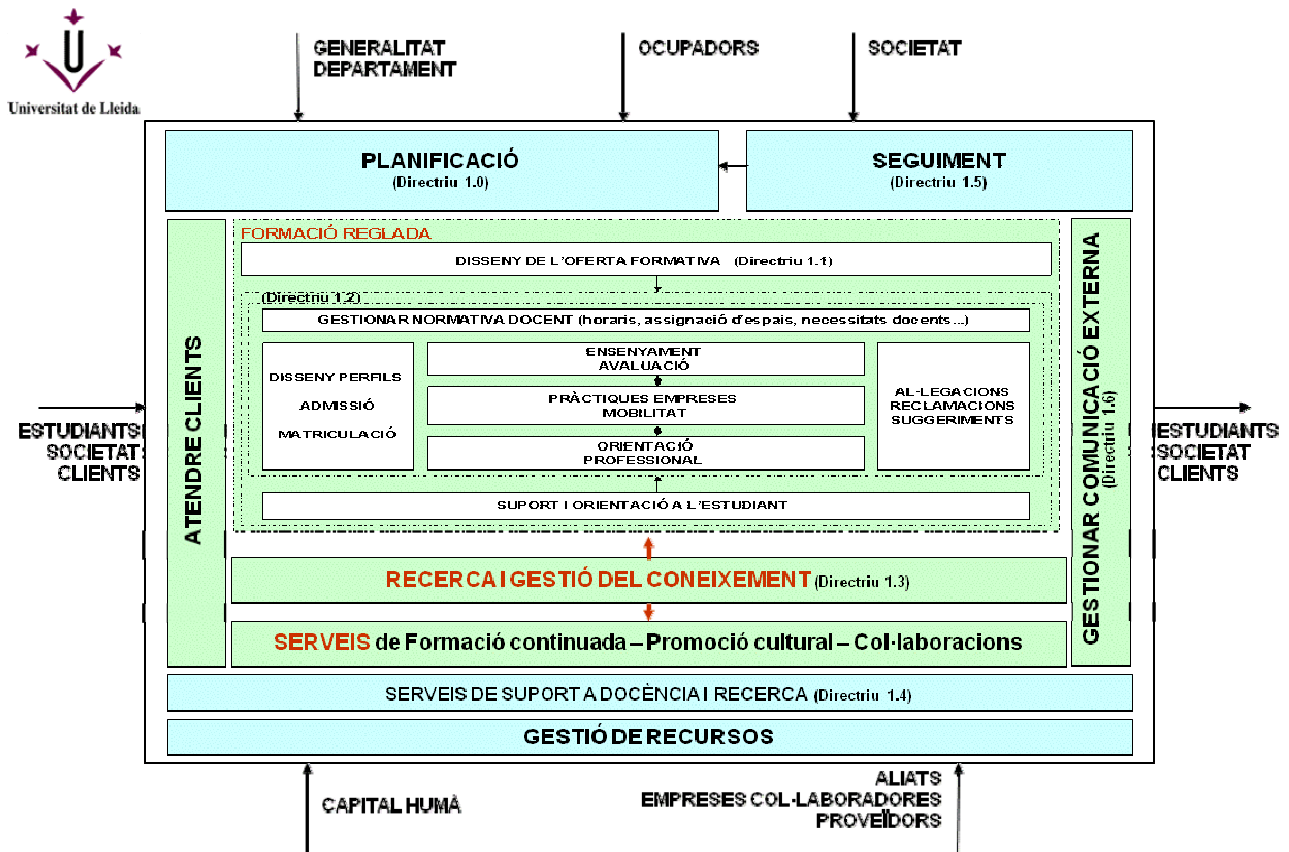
Universitat de Lleida

GENERALITAT
DEPARTAMENT

OCUPADORS

SOCIETAT

PLANIFICACIÓ
(Directriu 1.0)

SEGUIMENT
(Directriu 1.5)

ESTUDIANTS
SOCIETAT
CLIENTS

ATENDRE CLIENTS

FORMACIÓ REGLADA

DISSENY DE L'OFERTA FORMATIVA (Directriu 1.1)

(Directriu 1.2)

GESTIONAR NORMATIVA DOCENT (horaris, assignació d'espais, necessitats docents ...)

DISSENY PERFILS
ADMISSIÓ
MATRICULACIÓ

ENSENYAMENT
AVALUACIÓ

PRÀCTIQUES EMPRESES
MOBILITAT

ORIENTACIÓ
PROFESSIONAL

AL·LEGACIONS
RECLAMACIONS
SUGGERIMENTS

SUPORT I ORIENTACIÓ A L'ESTUDIANT

RECERCA I GESTIÓ DEL CONEIXEMENT (Directriu 1.3)

SERVEIS de Formació continuada – Promoció cultural – Col·laboracions

GESTIONAR COMUNICACIÓ EXTERNA
(Directriu 1.6)

ESTUDIANTS
SOCIETAT
CLIENTS

SERVEIS DE SUPORT A DOCÈNCIA I RECERCA (Directriu 1.4)

GESTIÓ DE RECURSOS

CAPITAL HUMÀ

ALIATS
EMPRESES COL·LABORADORES
PROVEÏDORS